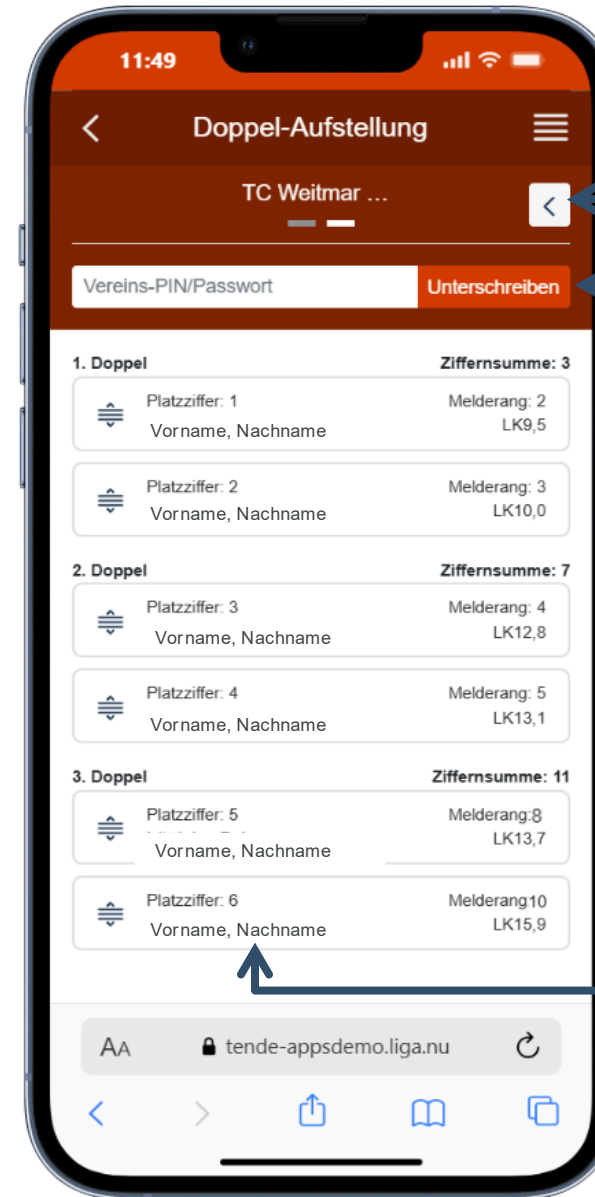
11:49

Doppel-Aufstellung

TC Weitmar ...

Vereins-PIN/Passwort
Unterschreiben

1. Doppel
Ziffernsumme: 3

Platzziffer: 1
Vorname, Nachname
Melderang: 2
LK9,5

Platzziffer: 2
Vorname, Nachname
Melderang: 3
LK10,0

2. Doppel
Ziffernsumme: 7

Platzziffer: 3
Vorname, Nachname
Melderang: 4
LK12,8

Platzziffer: 4
Vorname, Nachname
Melderang: 5
LK13,1

3. Doppel
Ziffernsumme: 11

Platzziffer: 5
Vorname, Nachname
Melderang:8
LK13,7

Platzziffer: 6
Vorname, Nachname
Melderang10
LK15,9

AA
tende-appsdemo.liga.nu